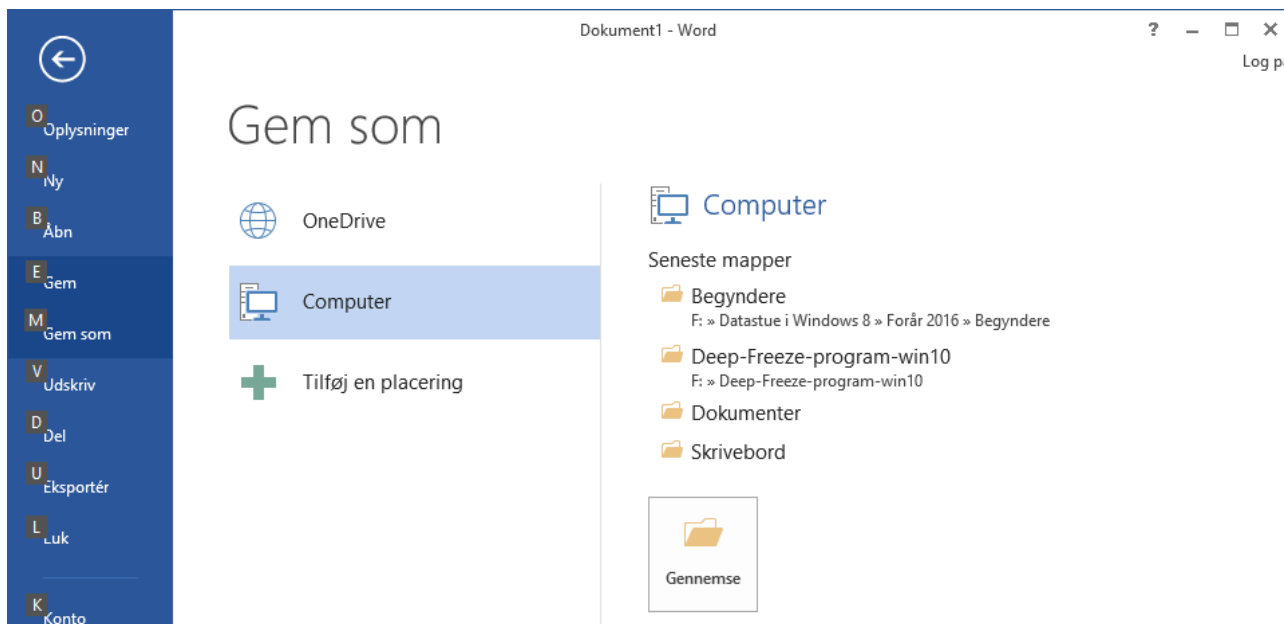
Dokument1 - Word

?

Log p

O Oplysninger

N Ny

B Åbn

E Gem

M Gem som

V Udskriv

D Del

U Eksportér

L Luk

K Konto

Gem som

OneDrive

Computer

Tilføj en placering

Computer

Seneste mapper

Begyndere
F: » Datastue i Windows 8 » Forår 2016 » Begyndere

Deep-Freeze-program-win10
F: » Deep-Freeze-program-win10

Dokumenter

Skrivebord

Gennemse